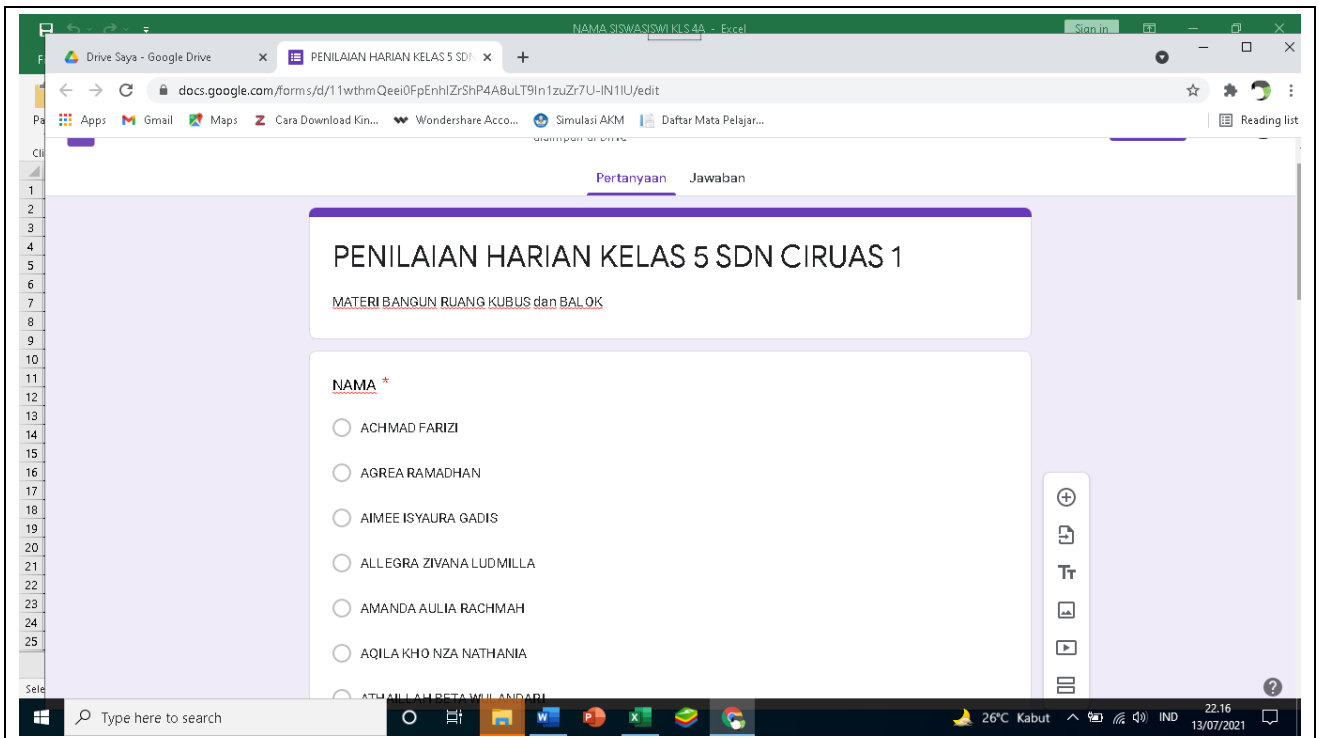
NAMA SISWASISWI KLS 4A - Excel
Sign in

Drive Saya - Google Drive
PENILAIAN HARIAN KELAS 5 SDN
docs.google.com/forms/d/11wthmQeei0FpEnhlZrShP4A8uLT9In1zuZr7U-IN1IU/edit
Apps Gmail Maps Cara Download Kin... Wondershare Acco... Simulasi AKM Daftar Mata Pelajar...
Reading list

Pertanyaan Jawaban

PENILAIAN HARIAN KELAS 5 SDN CIRUAS 1

MATERI BANGUN RUANG KUBUS dan BALOK

NAMA *

ACHMAD FARIZI
AGREA RAMADHAN
AIMEE ISYAURA GADIS
ALLEGRA ZIVANA LUDMILLA
AMANDA AULIA RACHMAH
AQILA KHO NZA NATHANIA
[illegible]

Type here to search
26°C Kabut IND 22.16 13/07/2021